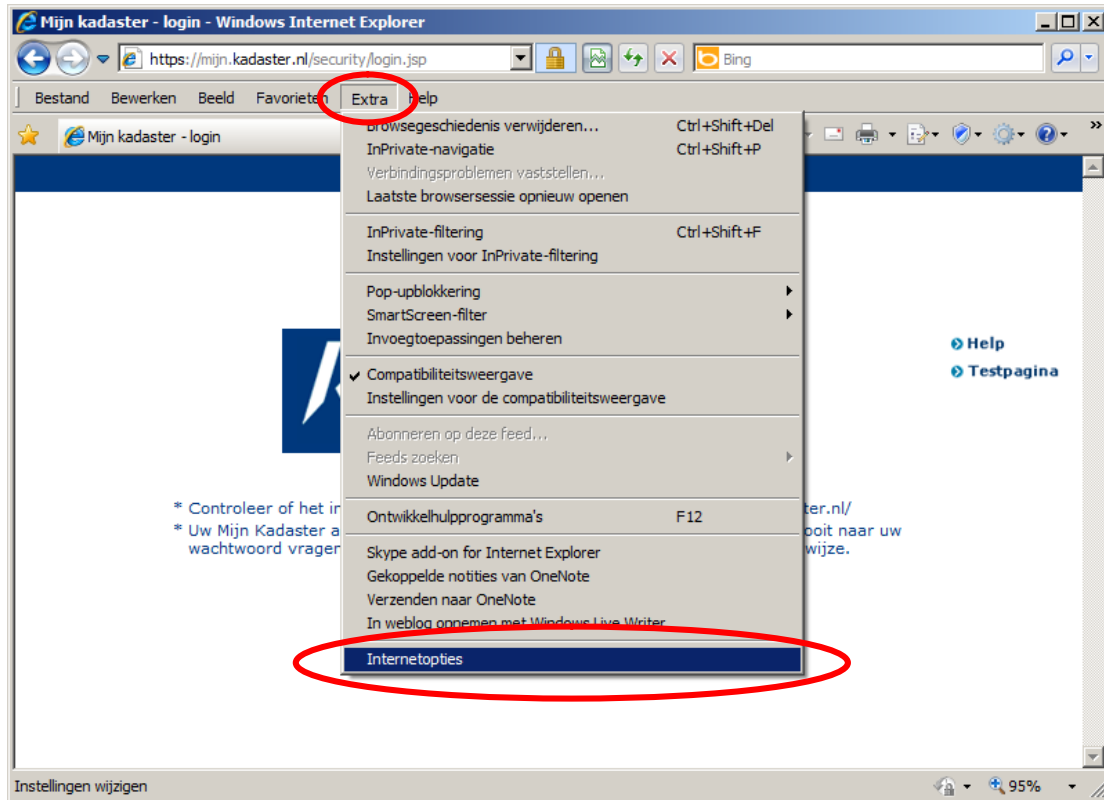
Mijn kadaster - login - Windows Internet Explorer

https://mijn.kadaster.nl/security/login.jsp

Bing

Bestand Bewerken Beeld Favorieten Extra Help

Mijn kadaster - login

Browsegeschiedenis verwijderen... Ctrl+Shift+Del
InPrivate-navigatie Ctrl+Shift+P
Verbindingsproblemen vaststellen...
Laatste browsersessie opnieuw openen

InPrivate-filtering Ctrl+Shift+F
Instellingen voor InPrivate-filtering

Pop-upblokkering
SmartScreen-filter
Invoegtoepassingen beheren

Compatibiliteitsweergave
Instellingen voor de compatibiliteitsweergave

Abonneren op deze feed...
Feeds zoeken
Windows Update

Ontwikkelhulpprogramma's F12

Skype add-on for Internet Explorer
Gekoppelde notities van OneNote
Verzenden naar OneNote
In weblog opnemen met Windows Live Writer

Internetopties

Help
Testpagina

* Controleer of het in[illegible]ter.nl/
* Uw Mijn Kadaster a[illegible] ooit naar uw wachtwoord vrager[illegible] wijze.

Instellingen wijzigen

95%